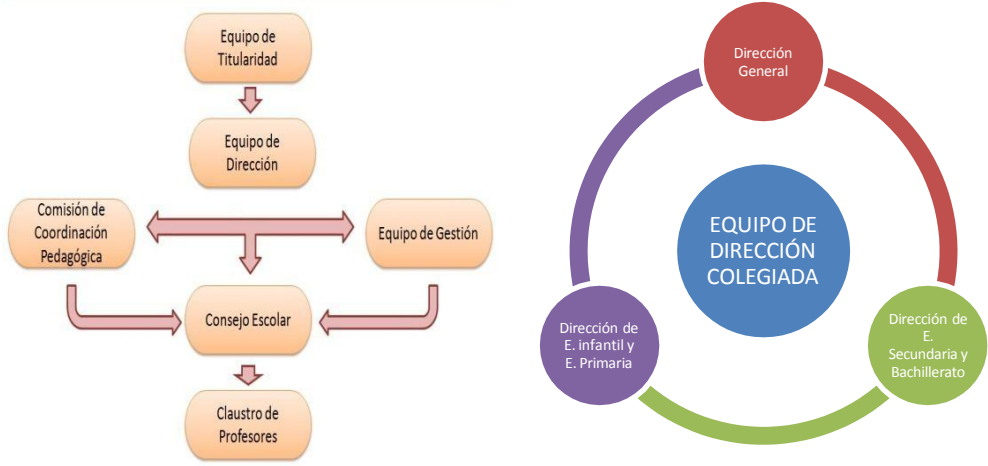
Equipo de Titularidad

Equipo de Dirección

Comisión de Coordinación Pedagógica

Equipo de Gestión

Consejo Escolar

Claustro de Profesores

Dirección General

EQUIPO DE DIRECCIÓN COLEGIADA

Dirección de E. infantil y E. Primaria

Dirección de E. Secundaria y Bachillerato